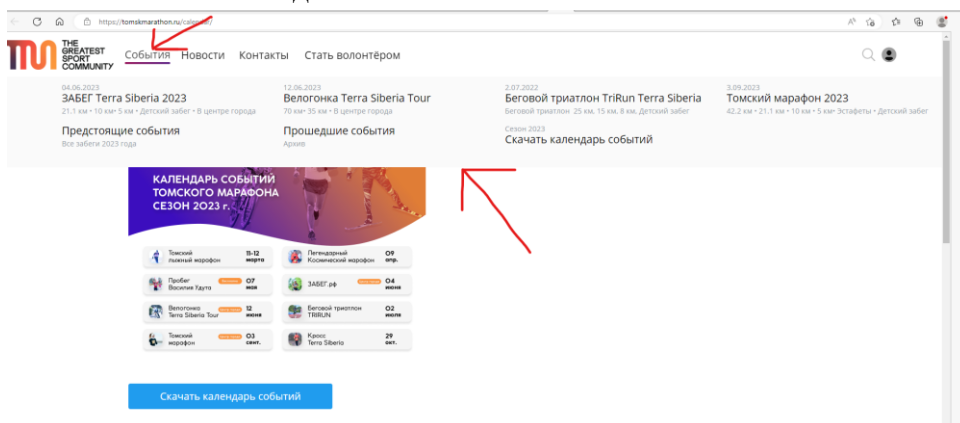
https://tomskmarathon.ru/calendar/

THE GREATEST SPORT COMMUNITY
События Новости Контакты Стать волонтёром

04.06.2023
ЗАБЕГ Terra Siberia 2023
21.1 км • 10 км• 5 км • Детский забег • В центре города

12.06.2023
Велогонка Terra Siberia Tour
70 км• 35 км • В центре города

2.07.2022
Беговой триатлон TriRun Terra Siberia
Беговой триатлон 25 км, 15 км, 8 км, Детский забег

3.09.2023
Томский марафон 2023
42.2 км • 21.1 км • 10 км • 5 км• Эстафеты • Детский забег

Предстоящие события
Все забеги 2023 года

Прошедшие события
Архив

Сезон 2023
Скачать календарь событий

КАЛЕНДАРЬ СОБЫТИЙ ТОМСКОГО МАРАФОНА СЕЗОН 2023 г.

| | | | |
|---|---|---|---|
| Томский лыжный марафон | 11-12 марта | Легендарный Космический марафон | 09 апр. |
| Пробег Василия Хрута | 07 мая | ЗАБЕГ.рф | 04 июня |
| Велогонка Terra Siberia Tour | 12 июня | Беговой триатлон TRIRUN | 02 июля |
| Томский марафон | 03 сент. | Кросс Terra Siberia | 29 окт. |

Скачать календарь событий